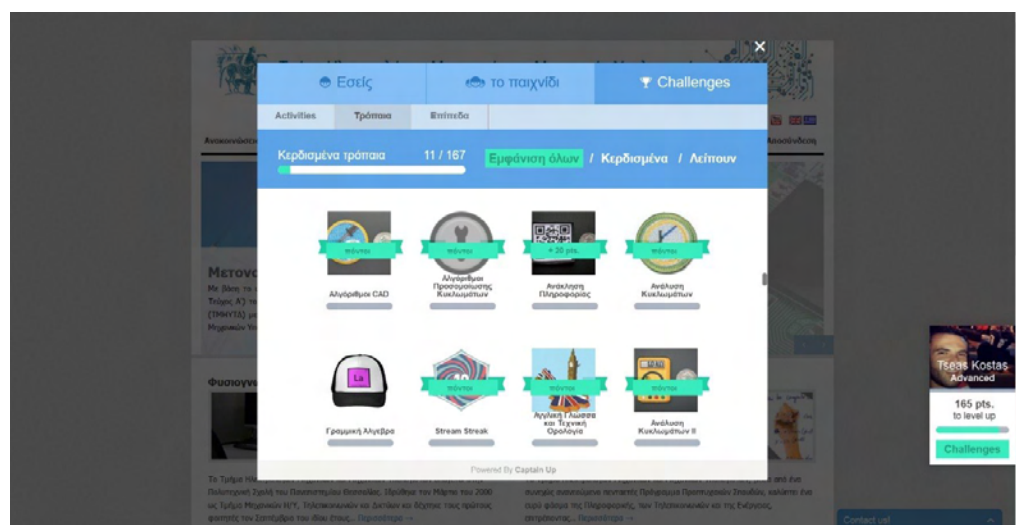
Εσείς
το παιχνίδι
Challenges

Activities
Τρόπαια
Επίπεδα

Κερδισμένα τρόπαια 11 / 167
Εμφάνιση όλων / Κερδισμένα / Λείπουν

πόντοι
Αλγόριθμοι CAD

πόντοι
Αλγόριθμοι Προσομοίωσης Κυκλωμάτων

+ 20 pts.
Ανάκληση Πληροφορίας

πόντοι
Ανάλυση Κυκλωμάτων

La
Γραμμική Αλγεβρα

πόντοι
Stream Streak

πόντοι
Αγγλική Γλώσσα και Τεχνική Ορολογία

πόντοι
Ανάλυση Κυκλωμάτων ΙΙ

Powered By Captain Up

Tseas Kostas
Advanced
165 pts.
to level up
Challenges

Μετον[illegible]
Φυσιογν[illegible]
Contact us!